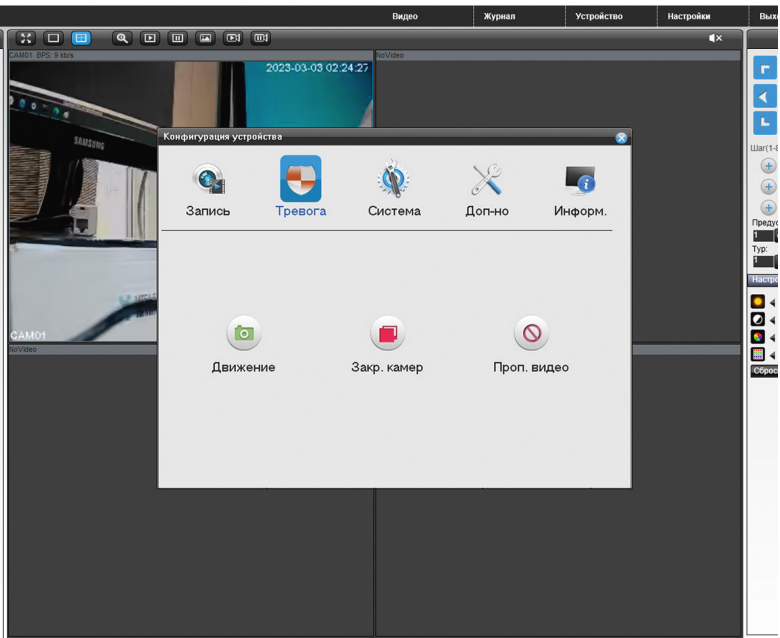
Видео Журнал Устройство Настройки Выхо

CAM01 BPS: 9 kb/s
2023-03-03 02:24:27
SAMSUNG
CAM01
NoVideo
NoVideo

Конфигурация устройства

Запись Тревога Система Доп-но Информ.

Движение Закр. камер Проп. видео

Шаг(1-8
Предус
Тур:
Настро
Сброс